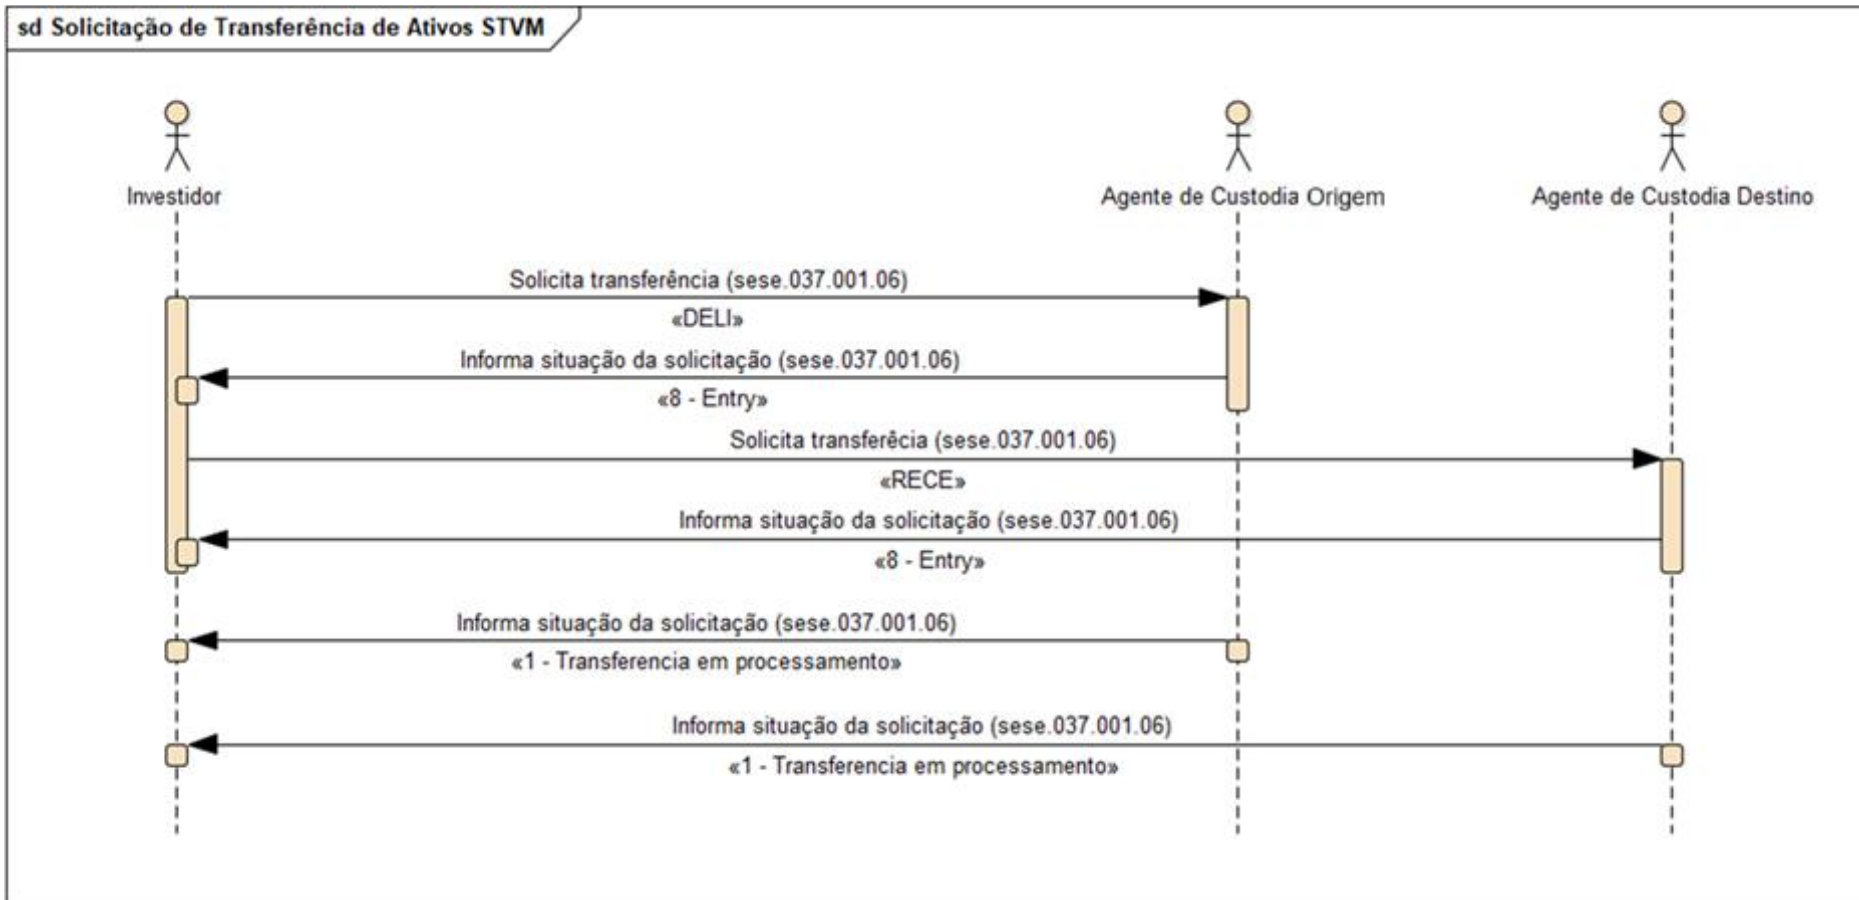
sd Solicitação de Transferência de Ativos STVM

Investidor

Agente de Custodia Origem

Agente de Custodia Destino

Solicita transferência (sese.037.001.06)
«DELI»

Informa situação da solicitação (sese.037.001.06)
«8 - Entry»

Solicita transferêcia (sese.037.001.06)
«RECE»

Informa situação da solicitação (sese.037.001.06)
«8 - Entry»

Informa situação da solicitação (sese.037.001.06)
«1 - Transferencia em processamento»

Informa situação da solicitação (sese.037.001.06)
«1 - Transferencia em processamento»